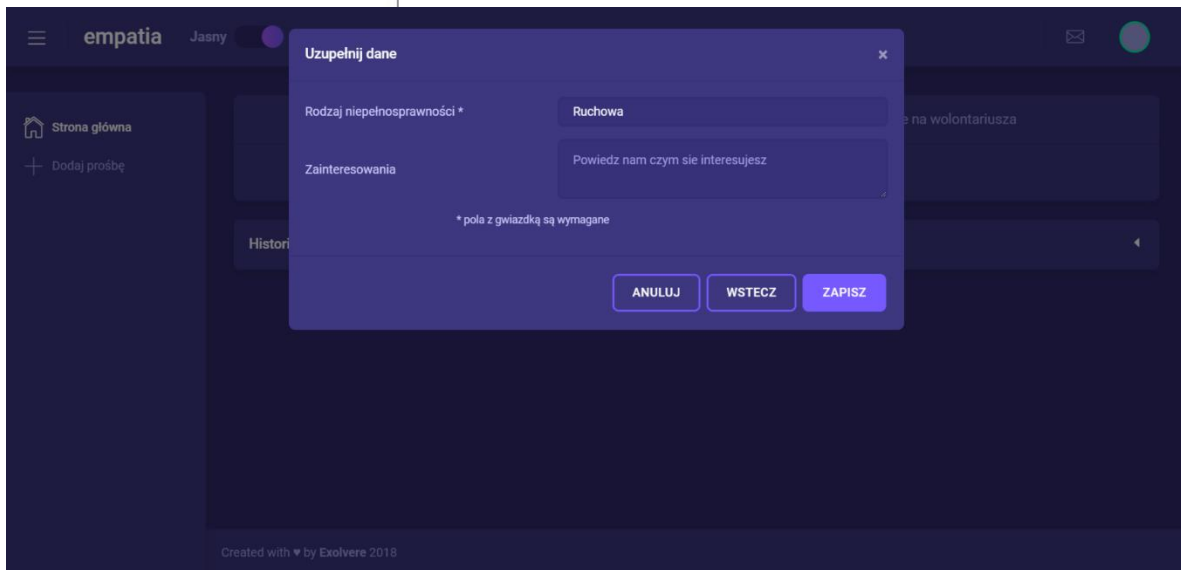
empatia Jasny

Uzupełnij dane ×

Rodzaj niepełnosprawności * Ruchowa

Zainteresowania Powiedz nam czym sie interesujesz

* pola z gwiazdką są wymagane

ANULUJ WSTECZ ZAPISZ

Strona główna

Dodaj prośbę

e na wolontariusza

Histori

Created with ♥ by Exolvere 2018